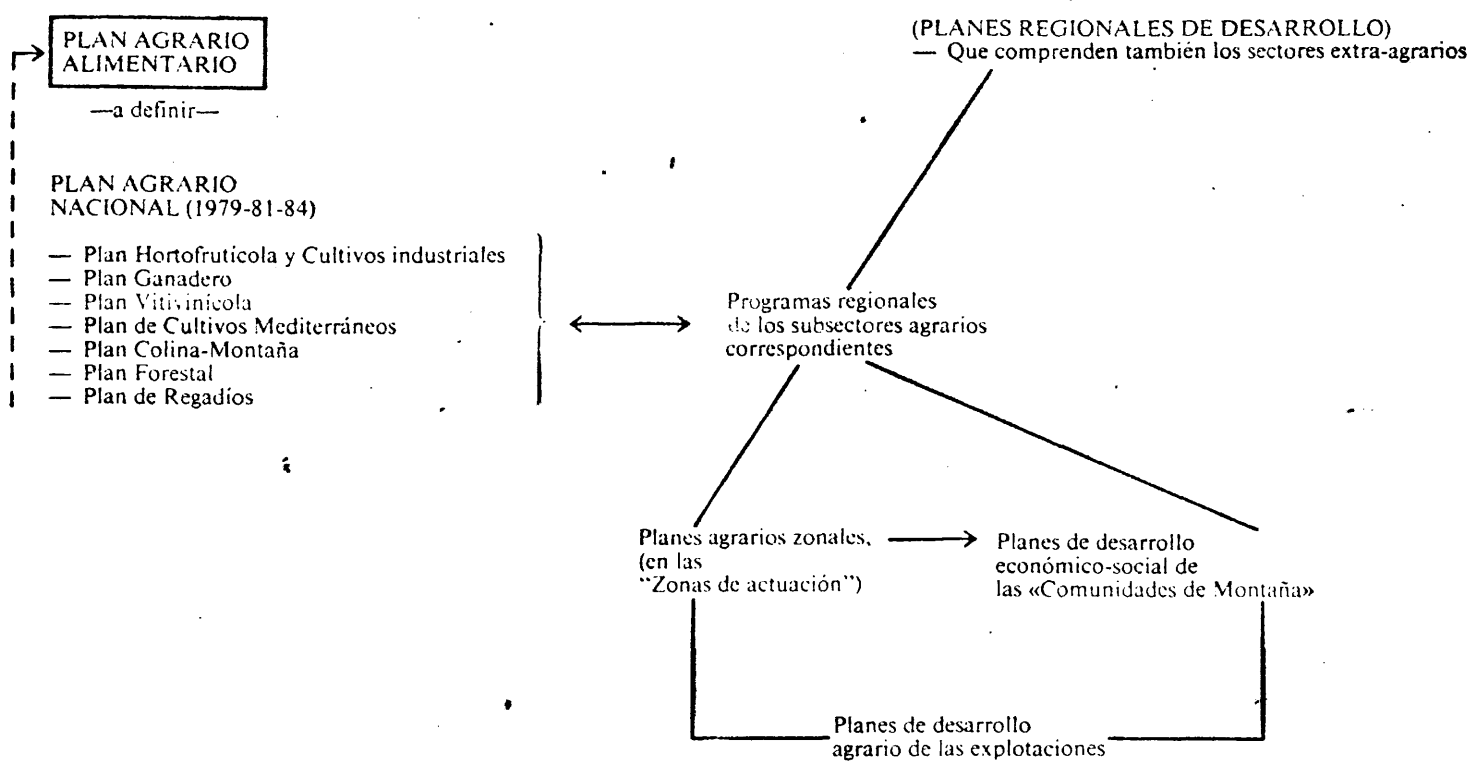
PLAN AGRARIO ALIMENTARIO

—a definir—

PLAN AGRARIO NACIONAL (1979-81-84)

— Plan Hortofrutícola y Cultivos industriales
— Plan Ganadero
— Plan Vitivinícola
— Plan de Cultivos Mediterráneos
— Plan Colina-Montaña
— Plan Forestal
— Plan de Regadíos

(PLANES REGIONALES DE DESARROLLO)
— Que comprenden también los sectores extra-agrarios

Programas regionales de los subsectores agrarios correspondientes

Planes agrarios zonales, (en las "Zonas de actuación")

Planes de desarrollo económico-social de las «Comunidades de Montaña»

Planes de desarrollo agrario de las explotaciones